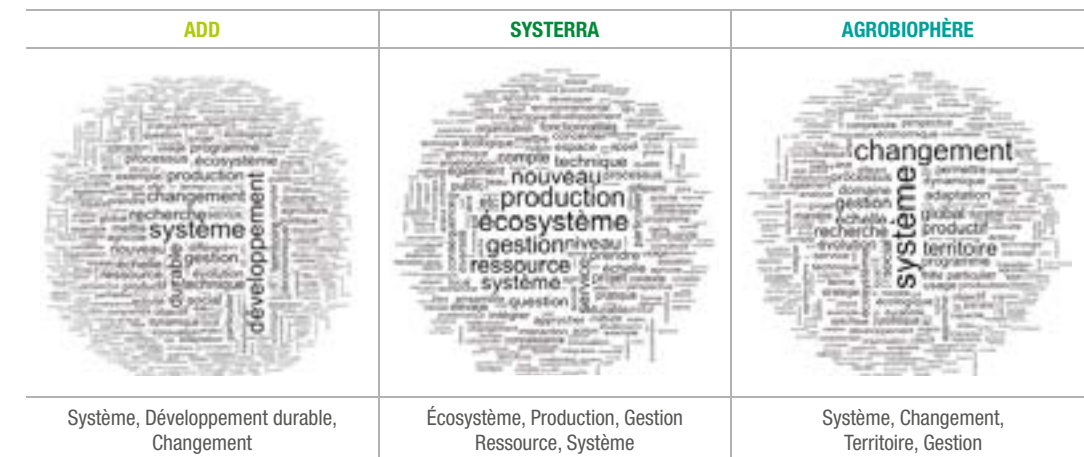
| ADD | SYSTERRA | AGROBIOPHÈRE |
|---|---|---|
| processus écosystème production changement recherche système développement durable nouveau gestion ressource évolution technique social | compte technique nouveau production écosystème gestion niveau ressource système question | changement système gestion échelle adaptation recherche global territoire évolution |
| Système, Développement durable, Changement | Écosystème, Production, Gestion Ressource, Système | Système, Changement, Territoire, Gestion |